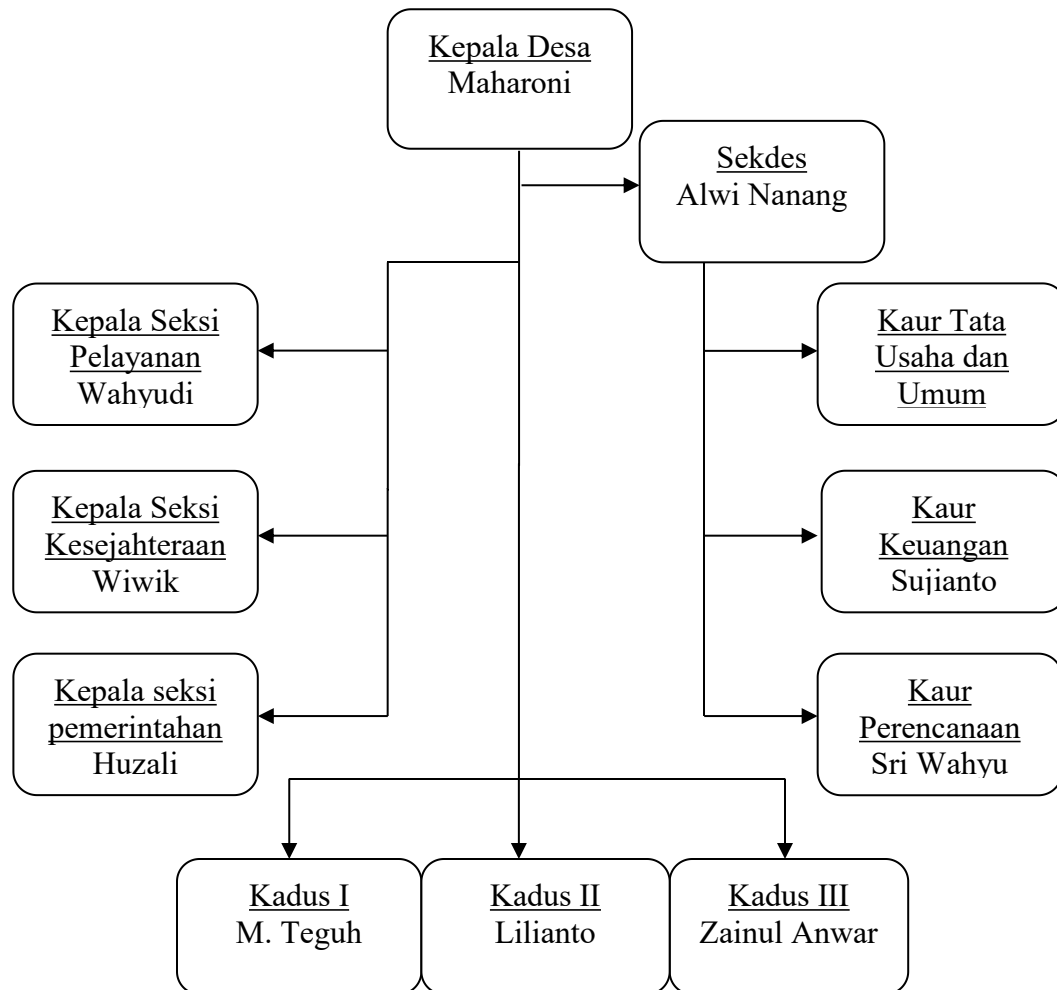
Kepala Desa
Maharoni

Sekdes
Alwi Nanang

Kepala Seksi
Pelayanan
Wahyudi

Kaur Tata
Usaha dan
Umum

Kepala Seksi
Kesejahteraan
Wiwik

Kaur
Keuangan
Sujianto

Kepala seksi
pemerintahan
Huzali

Kaur
Perencanaan
Sri Wahyu

Kadus I
M. Teguh

Kadus II
Lilianto

Kadus III
Zainul Anwar